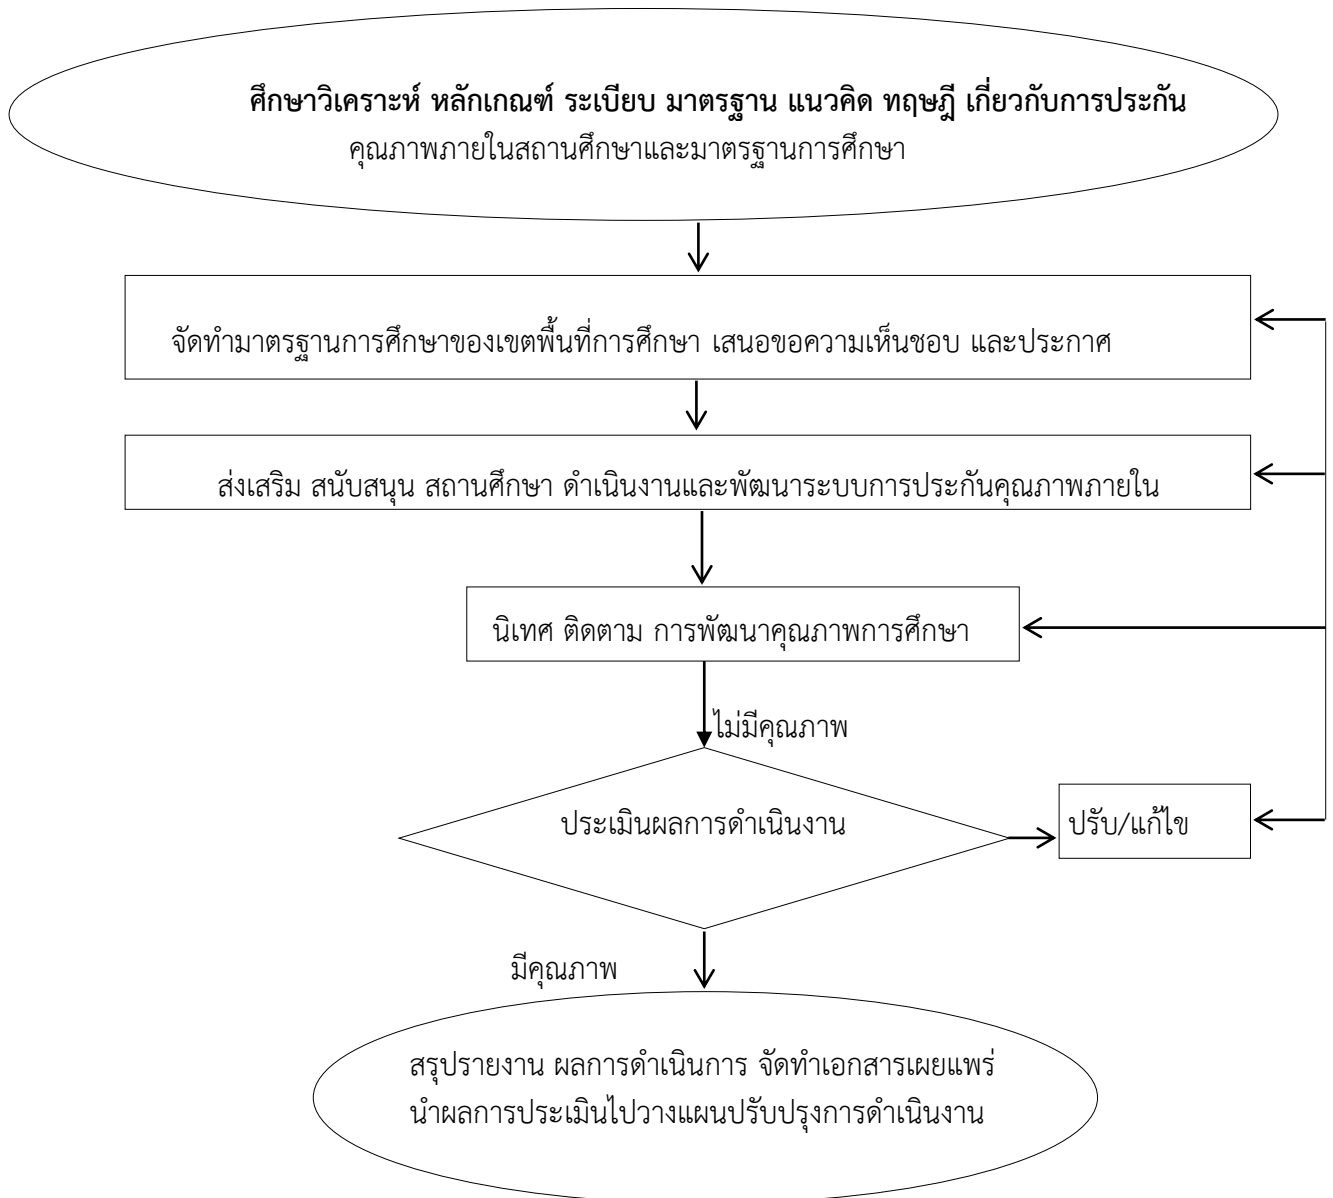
ศึกษาวิเคราะห์ หลักเกณฑ์ ระเบียบ มาตรฐาน แนวคิด ทฤษฎี เกี่ยวกับการประกัน คุณภาพภายในสถานศึกษาและมาตรฐานการศึกษา

จัดทำมาตรฐานการศึกษาของเขตพื้นที่การศึกษา เสนอขอความเห็นชอบ และประกาศ

ส่งเสริม สนับสนุน สถานศึกษา ดำเนินงานและพัฒนาระบบการประกันคุณภาพภายใน

นิเทศ ติดตาม การพัฒนาคุณภาพการศึกษา

ไม่มีคุณภาพ

ประเมินผลการดำเนินงาน

ปรับ/แก้ไข

มีคุณภาพ

สรุปรายงาน ผลการดำเนินการ จัดทำเอกสารเผยแพร่ นำผลการประเมินไปวางแผนปรับปรุงการดำเนินงาน